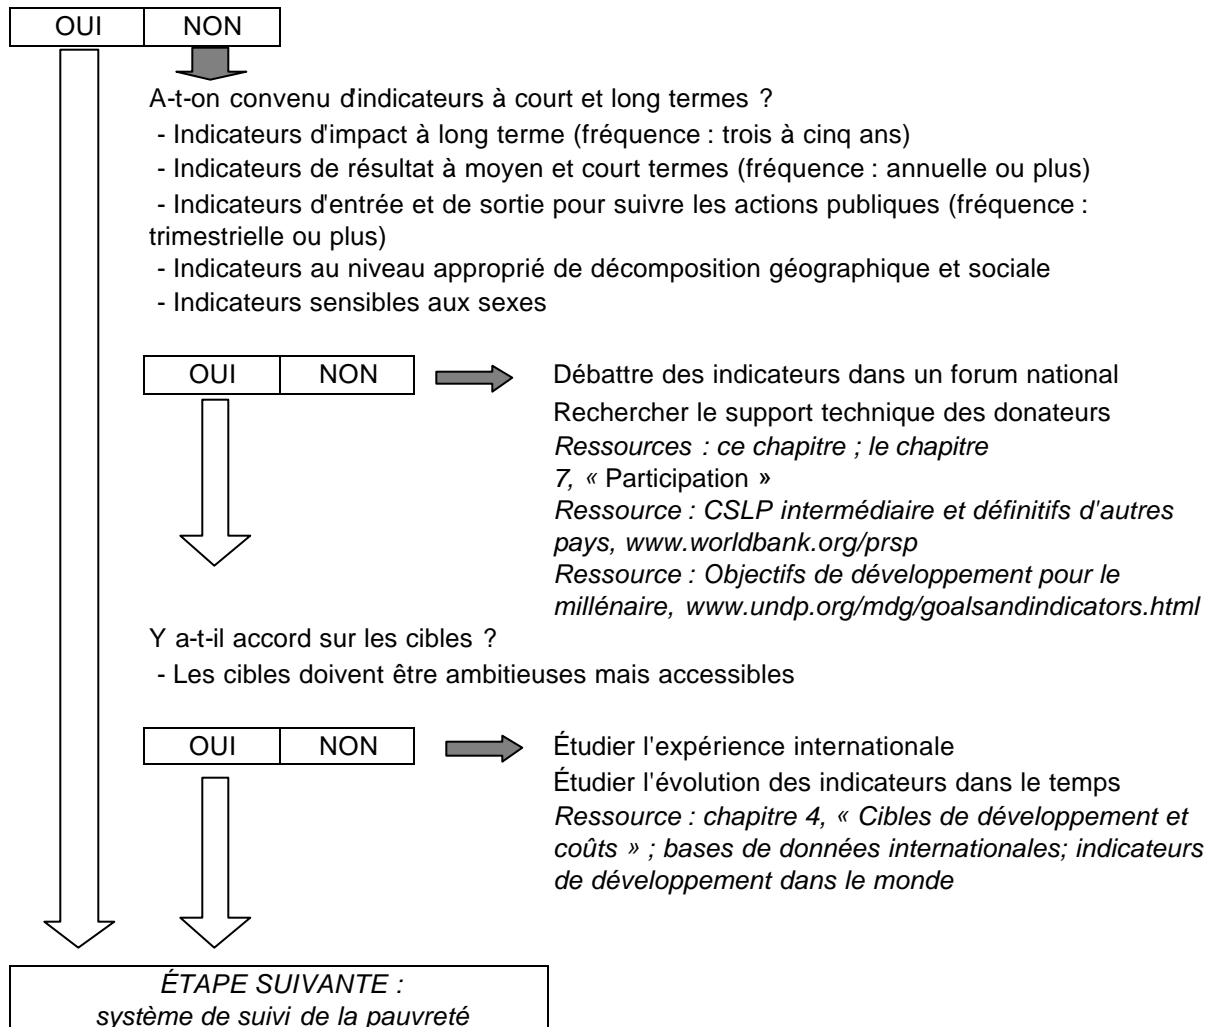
| OUI | NON |
|---|---|

A-t-on convenu d'indicateurs à court et long termes ?
- Indicateurs d'impact à long terme (fréquence : trois à cinq ans)
- Indicateurs de résultat à moyen et court termes (fréquence : annuelle ou plus)
- Indicateurs d'entrée et de sortie pour suivre les actions publiques (fréquence : trimestrielle ou plus)
- Indicateurs au niveau approprié de décomposition géographique et sociale
- Indicateurs sensibles aux sexes

| OUI | NON |
|---|---|

Débattre des indicateurs dans un forum national
Rechercher le support technique des donateurs
*Ressources : ce chapitre ; le chapitre 7, «* Participation »
*Ressource : CSLP intermédiaire et définitifs d'autres pays, www.worldbank.org/prsp*
*Ressource : Objectifs de développement pour le millénaire, www.undp.org/mdg/goalsandindicators.html*

Y a-t-il accord sur les cibles ?
- Les cibles doivent être ambitieuses mais accessibles

| OUI | NON |
|---|---|

Étudier l'expérience internationale
Étudier l'évolution des indicateurs dans le temps
*Ressource : chapitre 4, « Cibles de développement et coûts » ; bases de données internationales; indicateurs de développement dans le monde*

*ÉTAPE SUIVANTE :*
*système de suivi de la pauvreté*